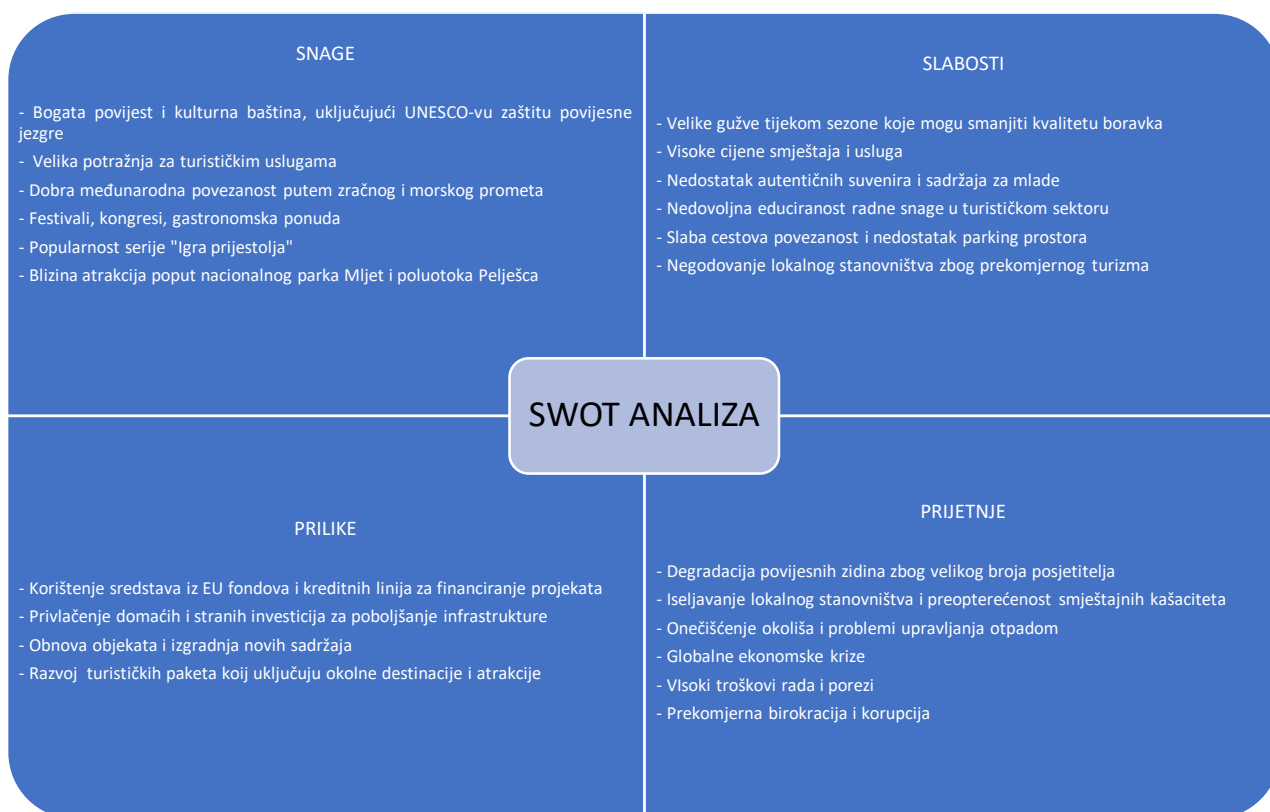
SNAGE

- Bogata povijest i kulturna baština, uključujući UNESCO-vu zaštitu povijesne jezgre
- Velika potražnja za turističkim uslugama
- Dobra međunarodna povezanost putem zračnog i morskog prometa
- Festivali, kongresi, gastronomska ponuda
- Popularnost serije "Igra prijestolja"
- Blizina atrakcija poput nacionalnog parka Mljet i poluotoka Pelješca

SLABOSTI

- Velike gužve tijekom sezone koje mogu smanjiti kvalitetu boravka
- Visoke cijene smještaja i usluga
- Nedostatak autentičnih suvenira i sadržaja za mlade
- Nedovoljna educiranost radne snage u turističkom sektoru
- Slaba cestova povezanost i nedostatak parking prostora
- Negodovanje lokalnog stanovništva zbog prekomjernog turizma

SWOT ANALIZA

PRILIKE

- Korištenje sredstava iz EU fondova i kreditnih linija za financiranje projekata
- Privlačenje domaćih i stranih investicija za poboljšanje infrastrukture
- Obnova objekata i izgradnja novih sadržaja
- Razvoj turističkih paketa koij uključuju okolne destinacije i atrakcije

PRIJETNJE

- Degradacija povijesnih zidina zbog velikog broja posjetitelja
- Iseljavanje lokalnog stanovništva i preopterećenost smještajnih kašaciteta
- Onečišćenje okoliša i problemi upravljanja otpadom
- Globalne ekonomske krize
- VIsoki troškovi rada i porezi
- Prekomjerna birokracija i korupcija